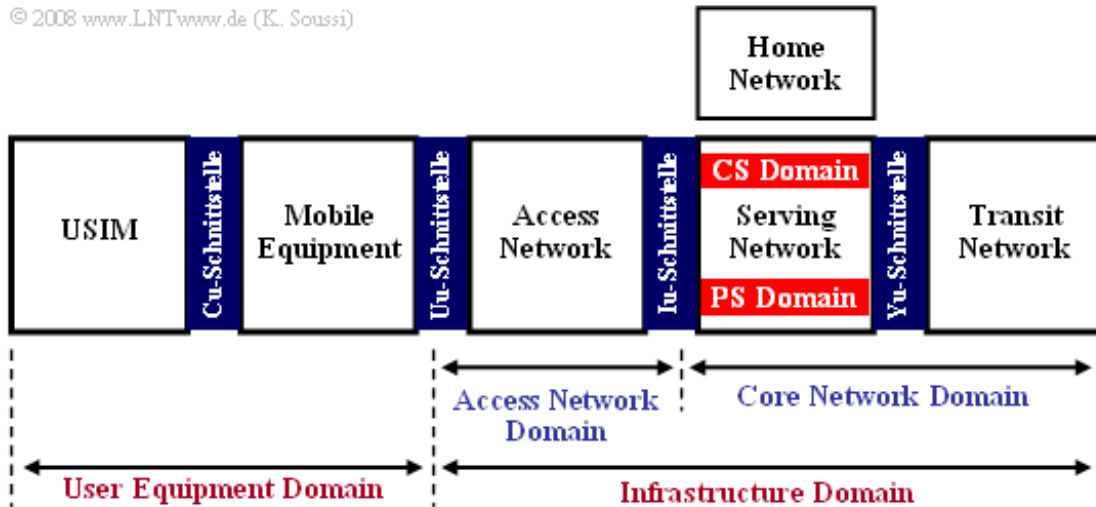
© 2008 www.LNTwww.de (K. Soussi)

Home Network

USIM

Cu-Schnittstelle

Mobile Equipment

Uu-Schnittstelle

Access Network

Iu-Schnittstelle

CS Domain

Serving Network

PS Domain

Yu-Schnittstelle

Transit Network

Access Network Domain

Core Network Domain

User Equipment Domain

Infrastructure Domain